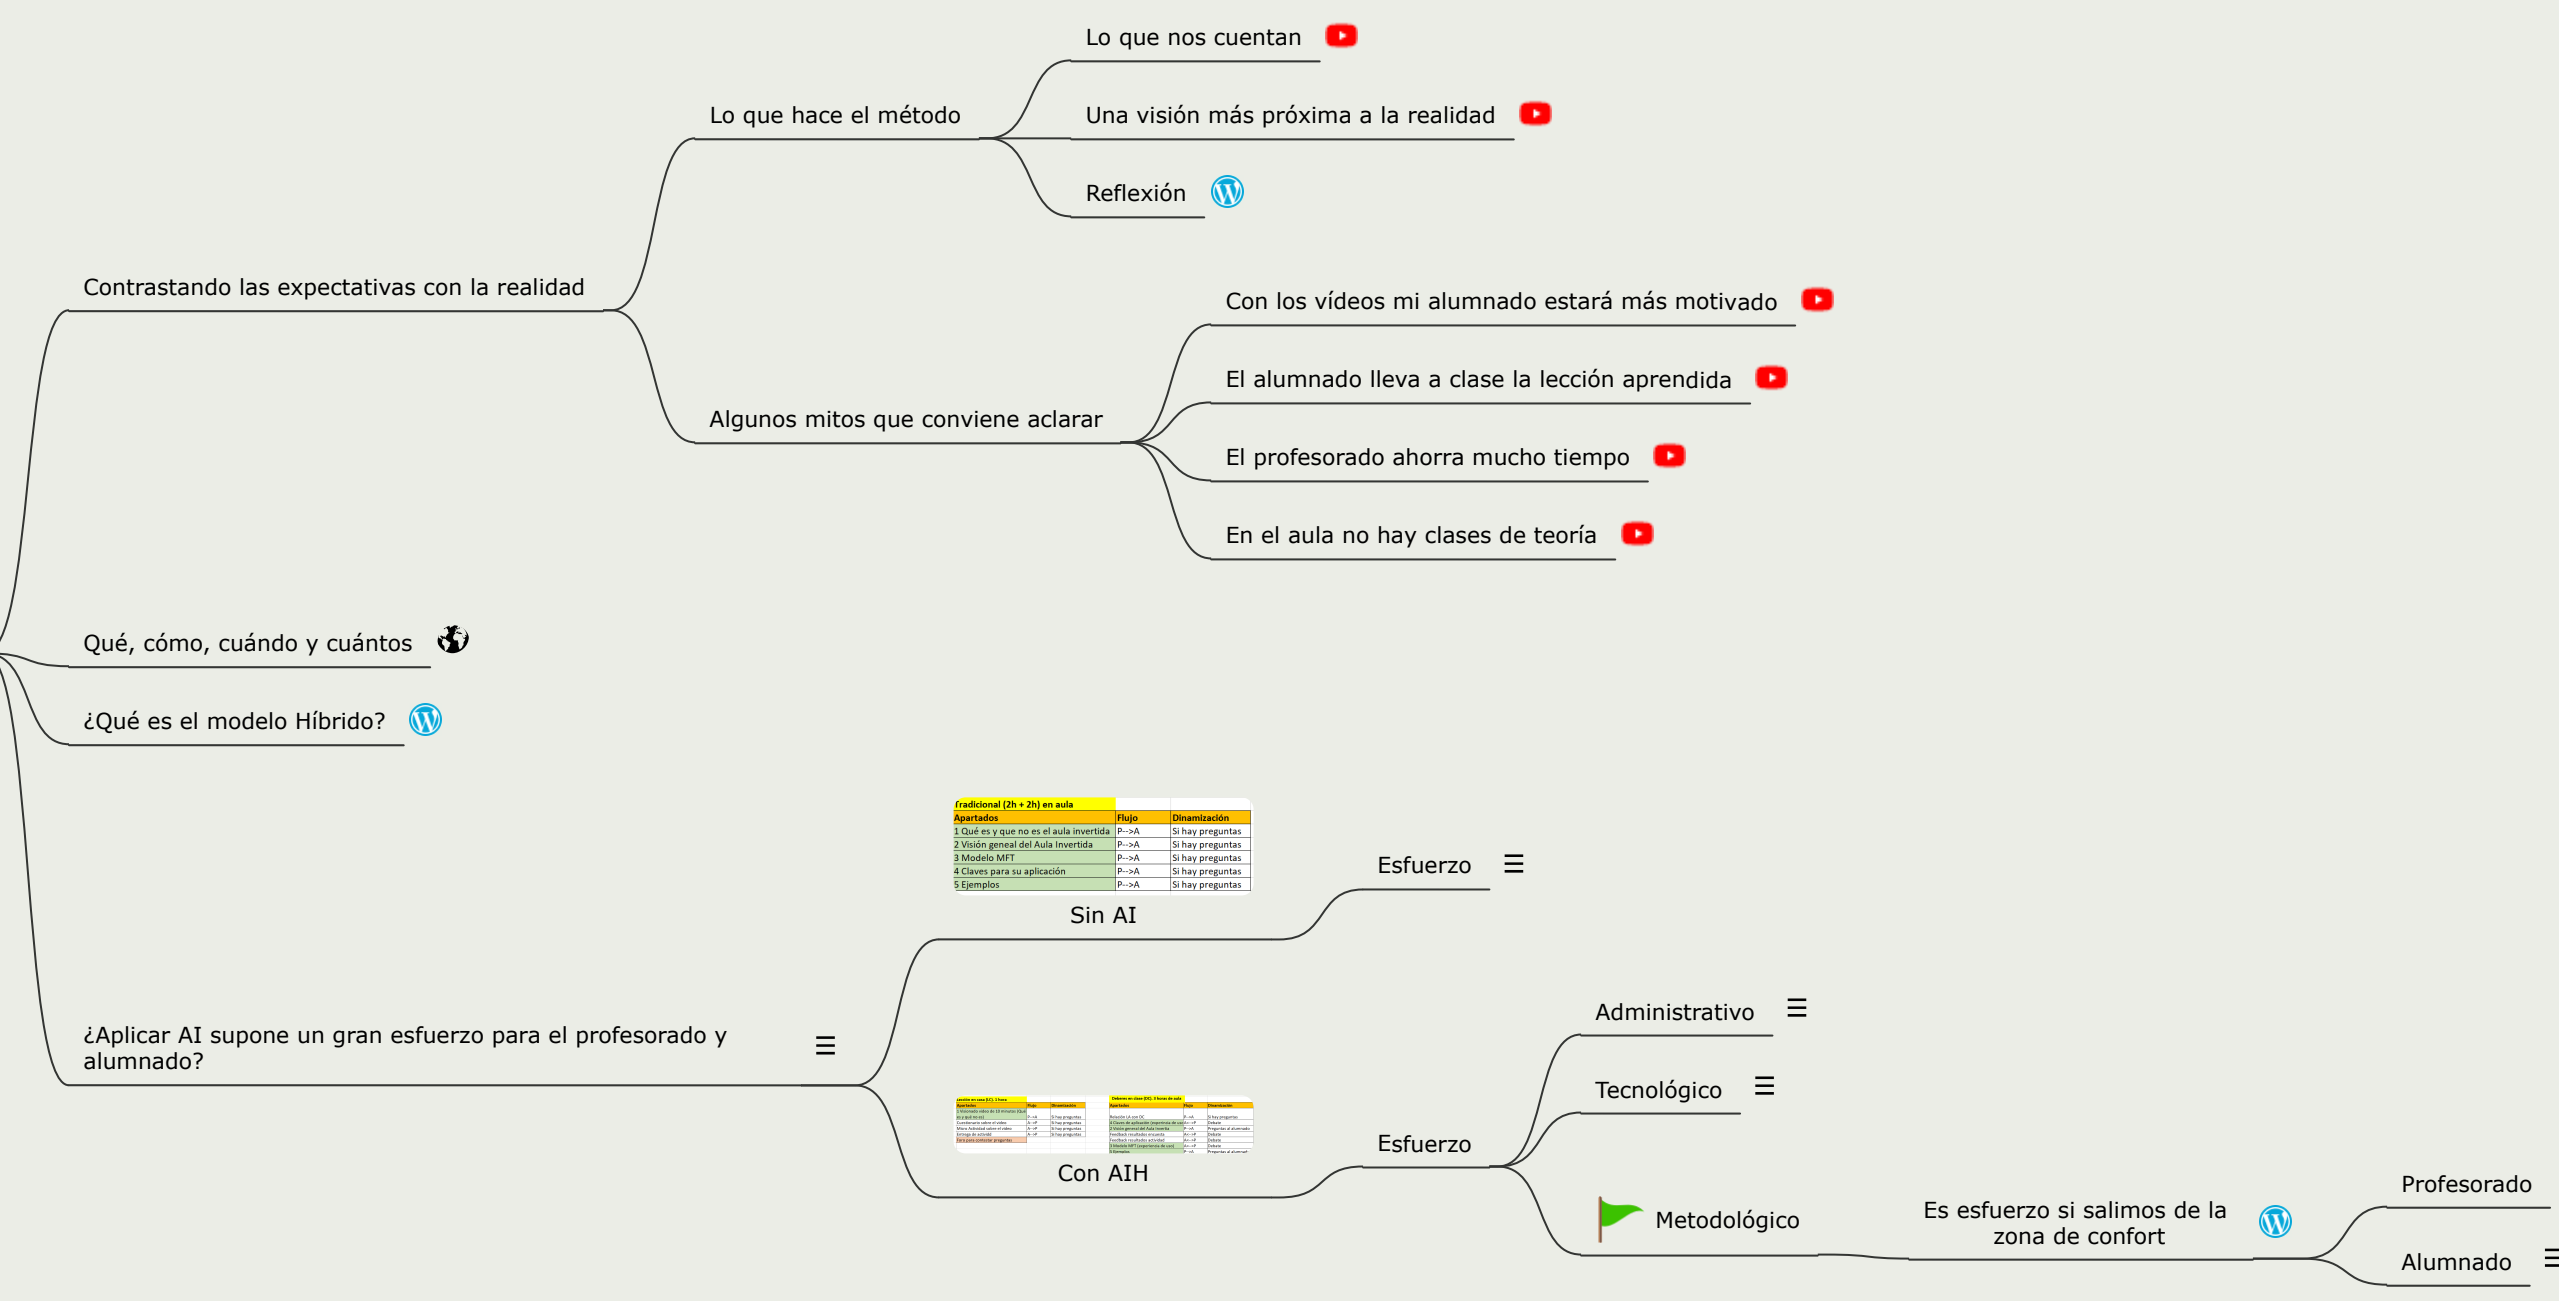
Lo que nos cuentan

Lo que hace el método

Una visión más próxima a la realidad

Reflexión

Contrastando las expectativas con la realidad

Con los vídeos mi alumnado estará más motivado

El alumnado lleva a clase la lección aprendida

Algunos mitos que conviene aclarar

El profesorado ahorra mucho tiempo

En el aula no hay clases de teoría

Qué, cómo, cuándo y cuántos

¿Qué es el modelo Híbrido?

| Tradicional (2h + 2h) en aula | | |
|---|---|---|
| Apartados | Flujo | Dinamización |
| 1 Qué es y que no es el aula invertida | P-->A | Si hay preguntas |
| 2 Visión geneal del Aula Invertida | P-->A | Si hay preguntas |
| 3 Modelo MFT | P-->A | Si hay preguntas |
| 4 Claves para su aplicación | P-->A | Si hay preguntas |
| 5 Ejemplos | P-->A | Si hay preguntas |

Esfuerzo

Sin AI

¿Aplicar AI supone un gran esfuerzo para el profesorado y alumnado?

Administrativo

Tecnológico

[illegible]

Con AIH

Esfuerzo

Metodológico

Es esfuerzo si salimos de la zona de confort

Profesorado

Alumnado